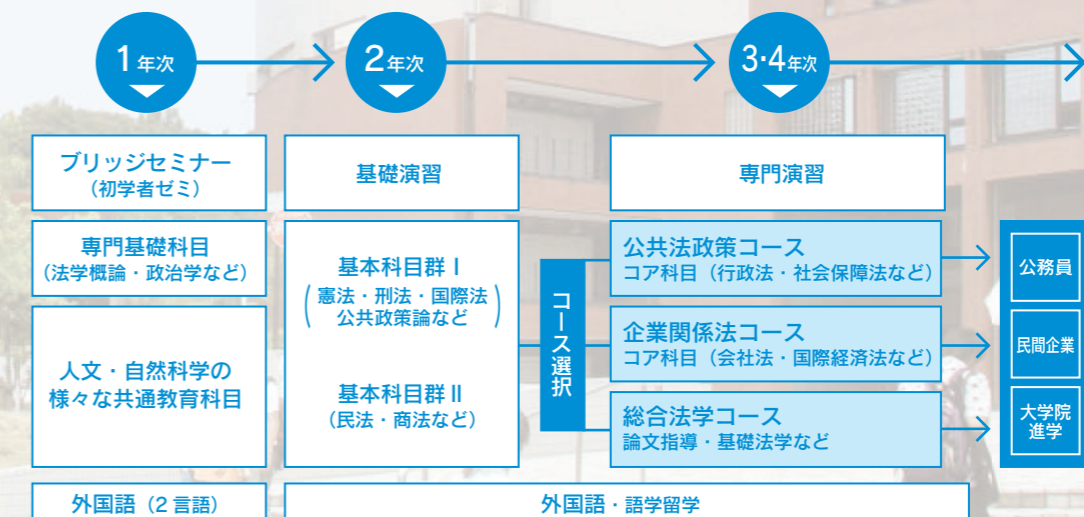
1年次

2年次

3·4年次

ブリッジセミナー
（初学者ゼミ）

基礎演習

専門演習

専門基礎科目
（法学概論・政治学など）

人文・自然科学の
様々な共通教育科目

基本科目群 I
（憲法・刑法・国際法
公共政策論など）

基本科目群 II
（民法・商法など）

コース選択

公共法政策コース
コア科目（行政法・社会保障法など）

企業関係法コース
コア科目（会社法・国際経済法など）

総合法学コース
論文指導・基礎法学など

公務員

民間企業

大学院
進学

外国語（2言語）

外国語・語学留学